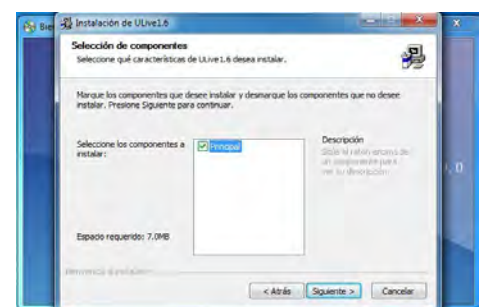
Bie

Instalación de ULive1.6

Selección de componentes
Seleccione qué características de ULive1.6 desea instalar.

Marque los componentes que desee instalar y desmarque los componentes que no desee instalar. Presione Siguiente para continuar.

Seleccione los componentes a instalar:

Principal

Descripción
Sitúe el ratón encima de un componente para ver su descripción.

Espacio requerido: 7.0MB

Nullsoft Install System

< Atrás
Siguiente >
Cancelar